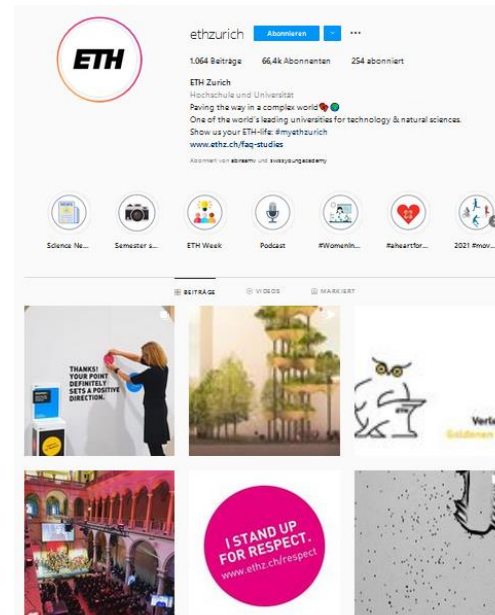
ETH

ethzurich Abonnieren ···

1.064 Beiträge 66,4k Abonnenten 254 abonniert

ETH Zurich
Hochschule und Universität
Paving the way in a complex world
One of the world's leading universities for technology & natural sciences.
Show us your ETH-life: #myethzurich
www.ethz.ch/faq-studies

Abonniert von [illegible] und swissyoungacademy

Science Ne... Semester s... ETH Week Podcast #WomenIn... #aheartfor... 2021 #mov...

BEITRÄGE VIDEOS MARKIERT

THANKS! YOUR POINT DEFINITELY SETS A POSITIVE DIRECTION.

Verle
Goldenen

I STAND UP FOR RESPECT.
www.ethz.ch/respect